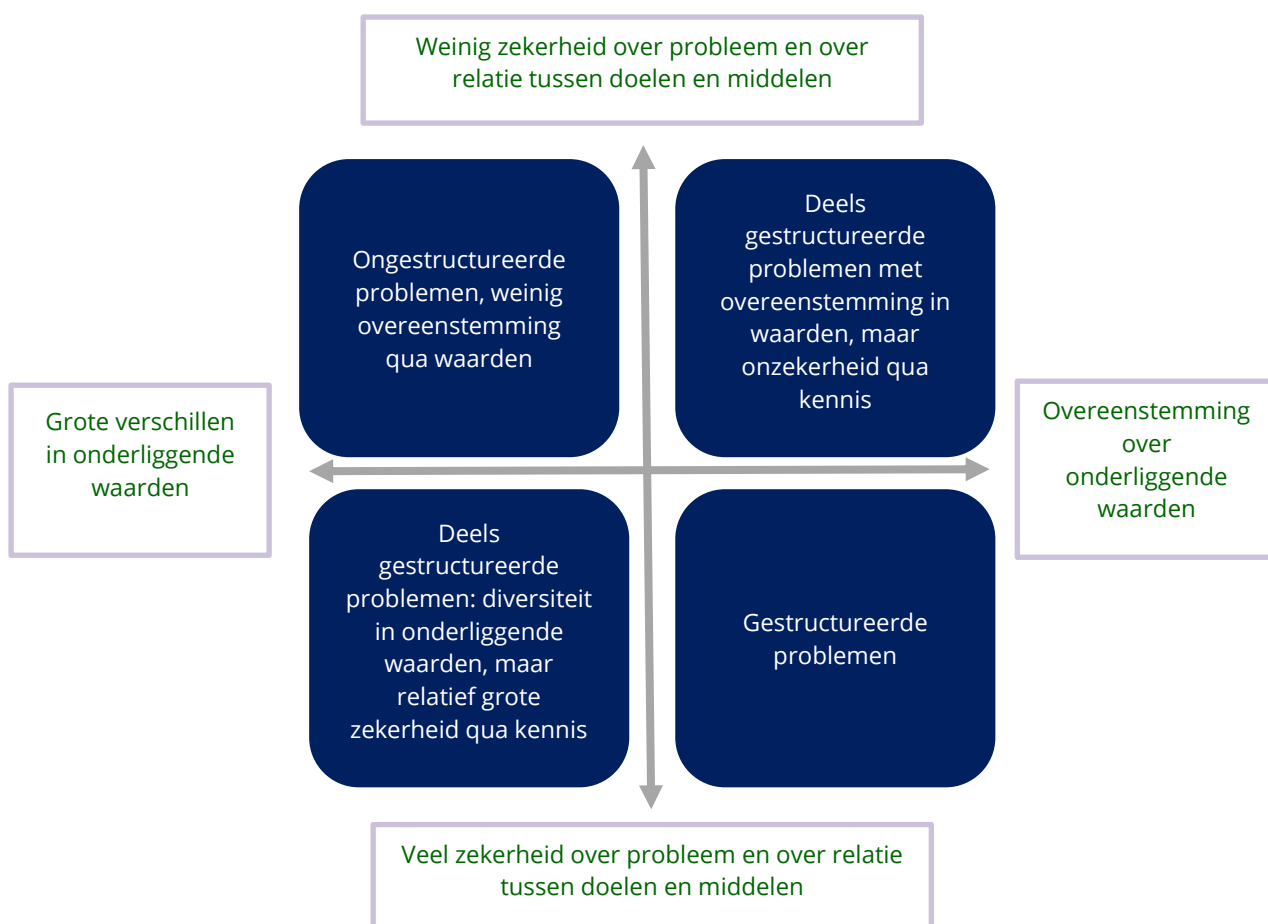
Weinig zekerheid over probleem en over relatie tussen doelen en middelen

Ongestructureerde problemen, weinig overeenstemming qua waarden

Deels gestructureerde problemen met overeenstemming in waarden, maar onzekerheid qua kennis

Grote verschillen in onderliggende waarden

Overeenstemming over onderliggende waarden

Deels gestructureerde problemen: diversiteit in onderliggende waarden, maar relatief grote zekerheid qua kennis

Gestructureerde problemen

Veel zekerheid over probleem en over relatie tussen doelen en middelen